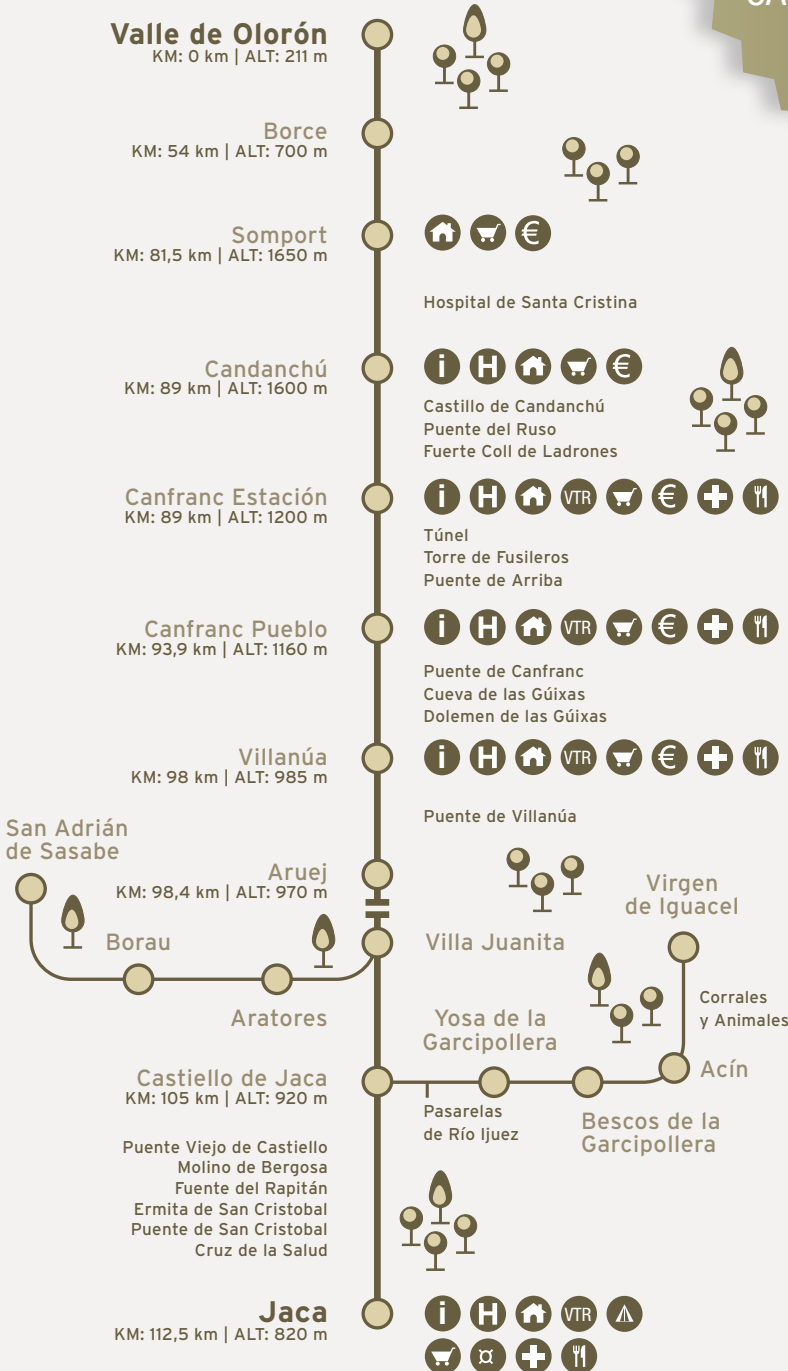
CA

Valle de Olorón
KM: 0 km | ALT: 211 m

Borce
KM: 54 km | ALT: 700 m

Somport
KM: 81,5 km | ALT: 1650 m

Hospital de Santa Cristina

Candanchú
KM: 89 km | ALT: 1600 m

Castillo de Candanchú
Puente del Ruso
Fuerte Coll de Ladrones

Canfranc Estación
KM: 89 km | ALT: 1200 m

VTR

Túnel
Torre de Fusileros
Puente de Arriba

Canfranc Pueblo
KM: 93,9 km | ALT: 1160 m

VTR

Puente de Canfranc
Cueva de las Güixas
Dolemen de las Güixas

Villanúa
KM: 98 km | ALT: 985 m

VTR

Puente de Villanúa

San Adrián de Sasabe

Aruej
KM: 98,4 km | ALT: 970 m

Virgen de Iguacel

Borau

Villa Juanita

Corrales y Animales

Aratores

Yosa de la Garcipollera

Acín

Castiello de Jaca
KM: 105 km | ALT: 920 m

Pasarelas de Río Ijuez

Bescos de la Garcipollera

Puente Viejo de Castiello
Molino de Bergosa
Fuente del Rapitán
Ermita de San Cristobal
Puente de San Cristobal
Cruz de la Salud

Jaca
KM: 112,5 km | ALT: 820 m

VTR